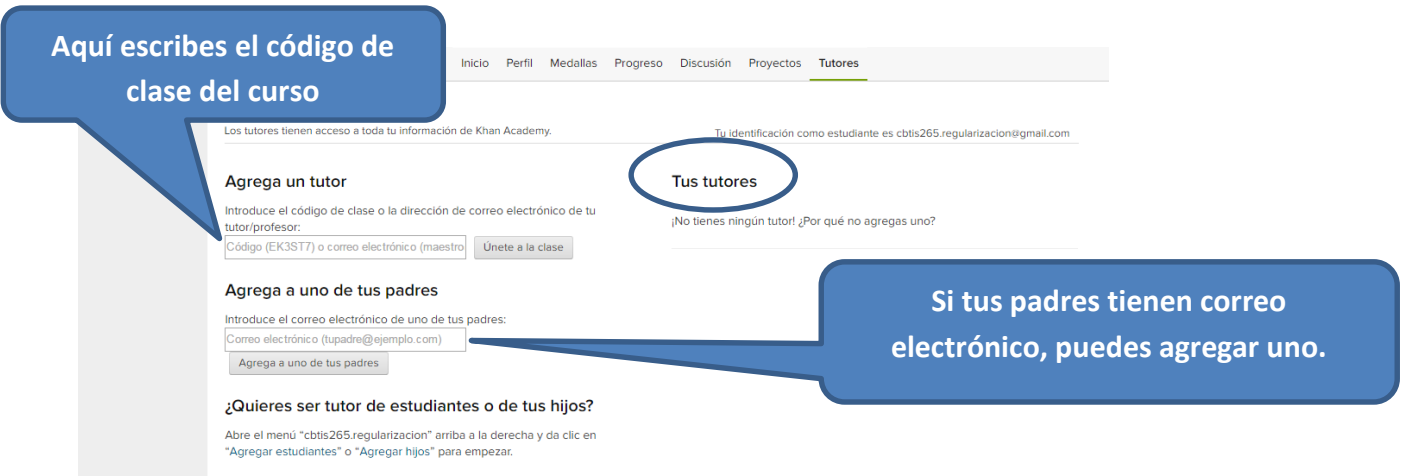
Aquí escribes el código de clase del curso

Inicio Perfil Medallas Progreso Discusión Proyectos Tutores

Los tutores tienen acceso a toda tu información de Khan Academy.

Tu identificación como estudiante es cbtis265.regularizacion@gmail.com

Agrega un tutor

Introduce el código de clase o la dirección de correo electrónico de tu tutor/profesor:

Código (EK3ST7) o correo electrónico (maestro

Únete a la clase

Tus tutores

¡No tienes ningún tutor! ¿Por qué no agregas uno?

Agrega a uno de tus padres

Introduce el correo electrónico de uno de tus padres:

Correo electrónico (tupadre@ejemplo.com)

Agrega a uno de tus padres

Si tus padres tienen correo electrónico, puedes agregar uno.

¿Quieres ser tutor de estudiantes o de tus hijos?

Abre el menú "cbtis265.regularizacion" arriba a la derecha y da clic en "Agregar estudiantes" o "Agregar hijos" para empezar.